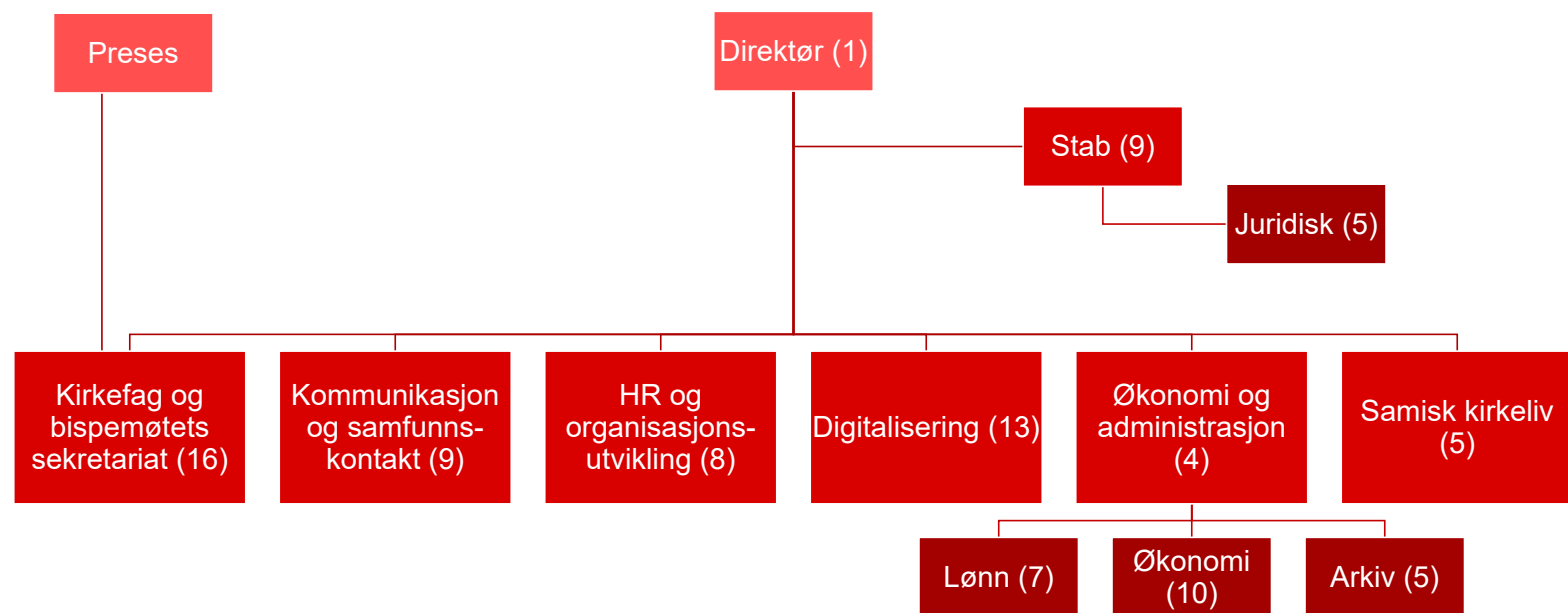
Preses

Direktør (1)

Stab (9)

Juridisk (5)

Kirkefag og bispemøtets sekretariat (16)

Kommunikasjon og samfunnskontakt (9)

HR og organisasjonsutvikling (8)

Digitalisering (13)

Økonomi og administrasjon (4)

Samisk kirkeliv (5)

Lønn (7)

Økonomi (10)

Arkiv (5)